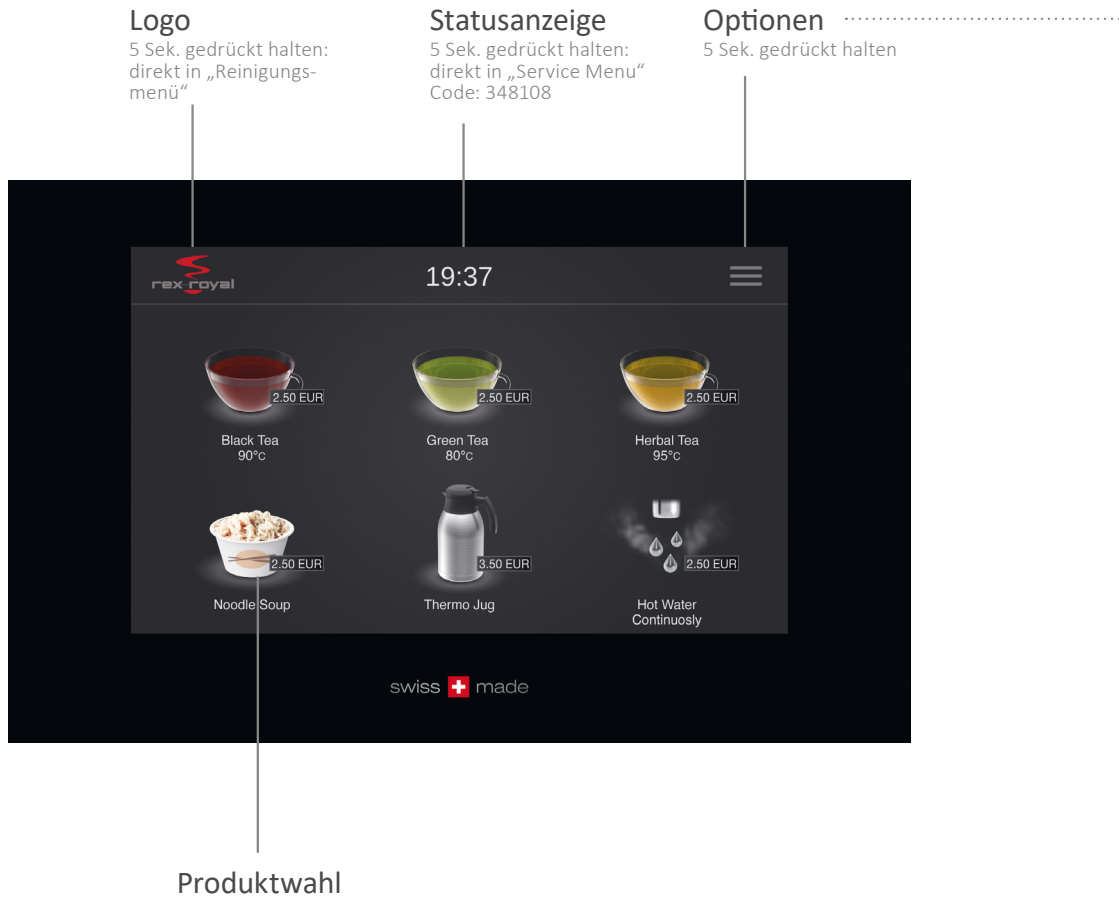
Logo
5 Sek. gedrückt halten: direkt in „Reinigungsmenü“

Statusanzeige
5 Sek. gedrückt halten: direkt in „Service Menu“ Code: 348108

Optionen
5 Sek. gedrückt halten

rex royal

19:37

2.50 EUR
Black Tea
90°c

2.50 EUR
Green Tea
80°c

2.50 EUR
Herbal Tea
95°c

2.50 EUR
Noodle Soup

3.50 EUR
Thermo Jug

2.50 EUR
Hot Water
Continuosly

swiss made

Produktwahl